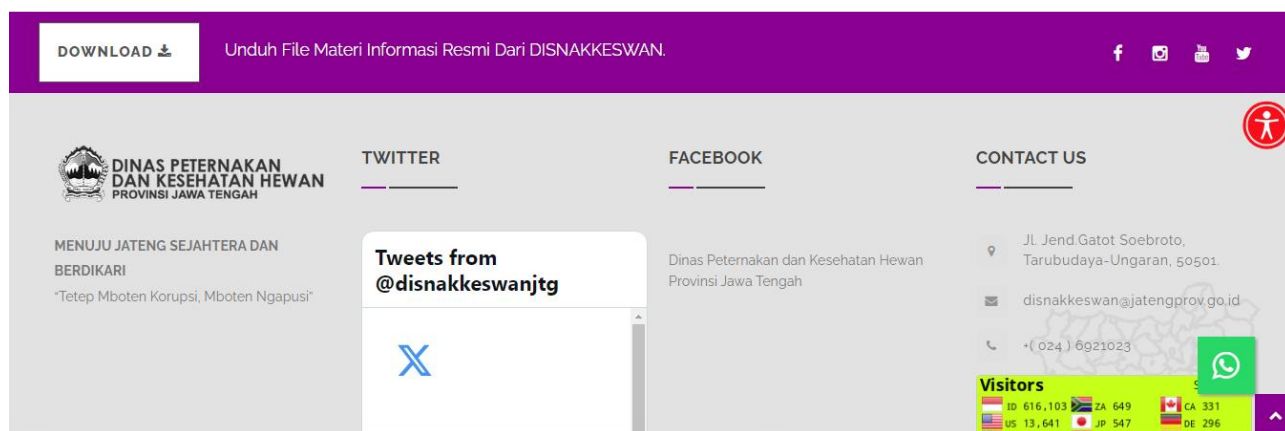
DOWNLOAD

Unduh File Materi Informasi Resmi Dari DISNAKKESWAN.

DINAS PETERNAKAN DAN KESEHATAN HEWAN
PROVINSI JAWA TENGAH

MENUJU JATENG SEJAHTERA DAN BERDIKARI
"Tetep Mboten Korupsi, Mboten Ngapusi"

TWITTER

Tweets from @disnakkeswanjtg

FACEBOOK

Dinas Peternakan dan Kesehatan Hewan Provinsi Jawa Tengah

CONTACT US

Jl. Jend.Gatot Soebroto, Tarubudaya-Ungaran, 50501.

disnakkeswan@jatengprov.go.id

+( 024 ) 6921023

Visitors

ID 616,103 ZA 649 CA 331
US 13,641 JP 547 DE 296